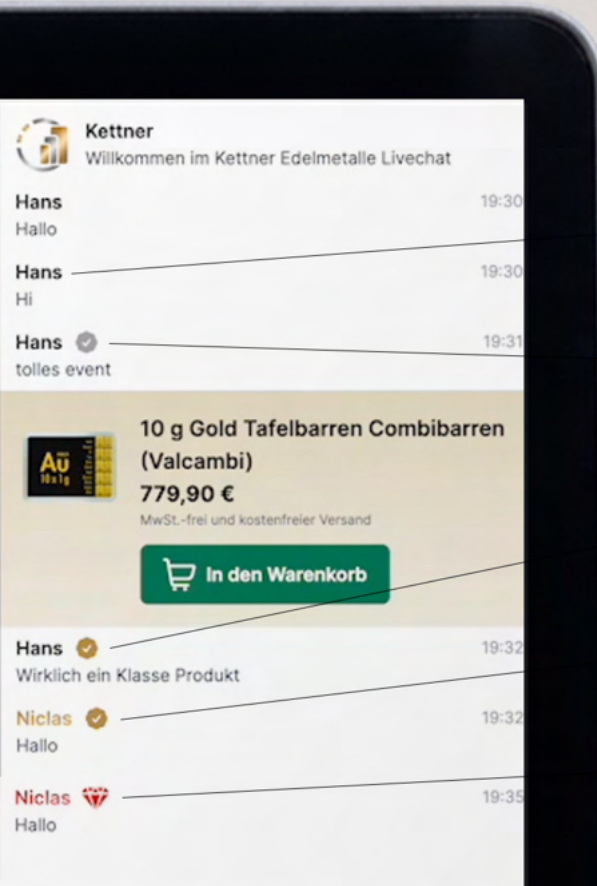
Kettner
Willkommen im Kettner Edelmetalle Livechat

Hans
Hallo
19:30

Hans
Hi
19:30

Hans
tolles event
19:31

Au
10x1g

10 g Gold Tafelbarren Combibarren (Valcambi)
779,90 €
MwSt.-frei und kostenfreier Versand

In den Warenkorb

Hans
Wirklich ein Klasse Produkt
19:32

Niclas
Hallo
19:32

Niclas
Hallo
19:35